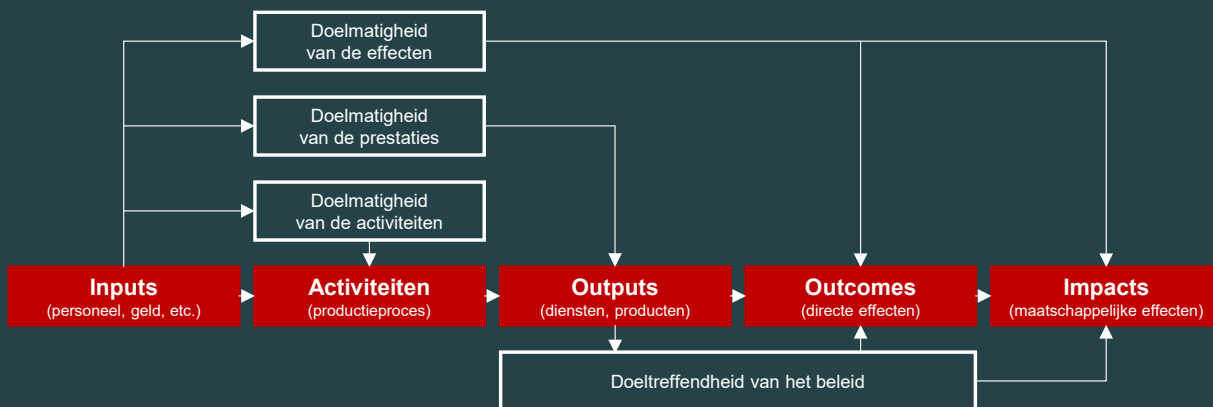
Doelmatigheid van de effecten

Doelmatigheid van de prestaties

Doelmatigheid van de activiteiten

Inputs
(personeel, geld, etc.)

Activiteiten
(productieproces)

Outputs
(diensten, producten)

Outcomes
(directe effecten)

Impacts
(maatschappelijke effecten)

Doeltreffendheid van het beleid